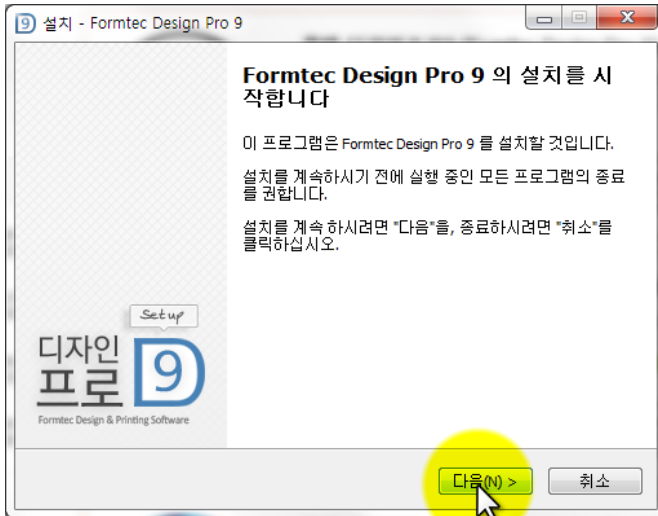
설치 - Formtec Design Pro 9

Formtec Design Pro 9 의 설치를 시작합니다

이 프로그램은 Formtec Design Pro 9 를 설치할 것입니다.

설치를 계속하시기 전에 실행 중인 모든 프로그램의 종료를 권합니다.

설치를 계속 하시려면 "다음"을, 종료하시려면 "취소"를 클릭하십시오.

Setup

디자인 프로 9

Formtec Design & Printing Software

다음(N) >

취소